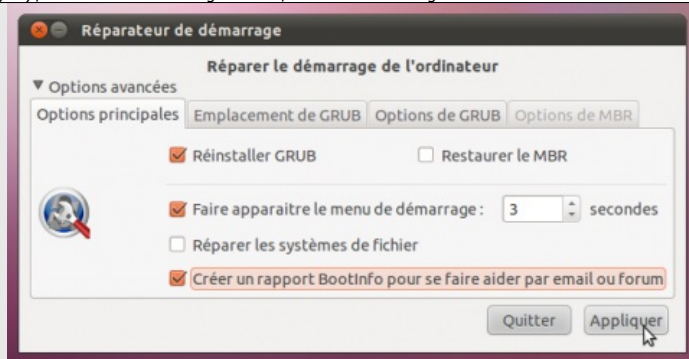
Réparateur de démarrage

Réparer le démarrage de l'ordinateur

▼ Options avancées

Options principales | Emplacement de GRUB | Options de GRUB | Options de MBR

Réinstaller GRUB

Restaurer le MBR

Faire apparaitre le menu de démarrage : 3 secondes

Réparer les systèmes de fichier

Créer un rapport BootInfo pour se faire aider par email ou forum

Quitter

Appliquer